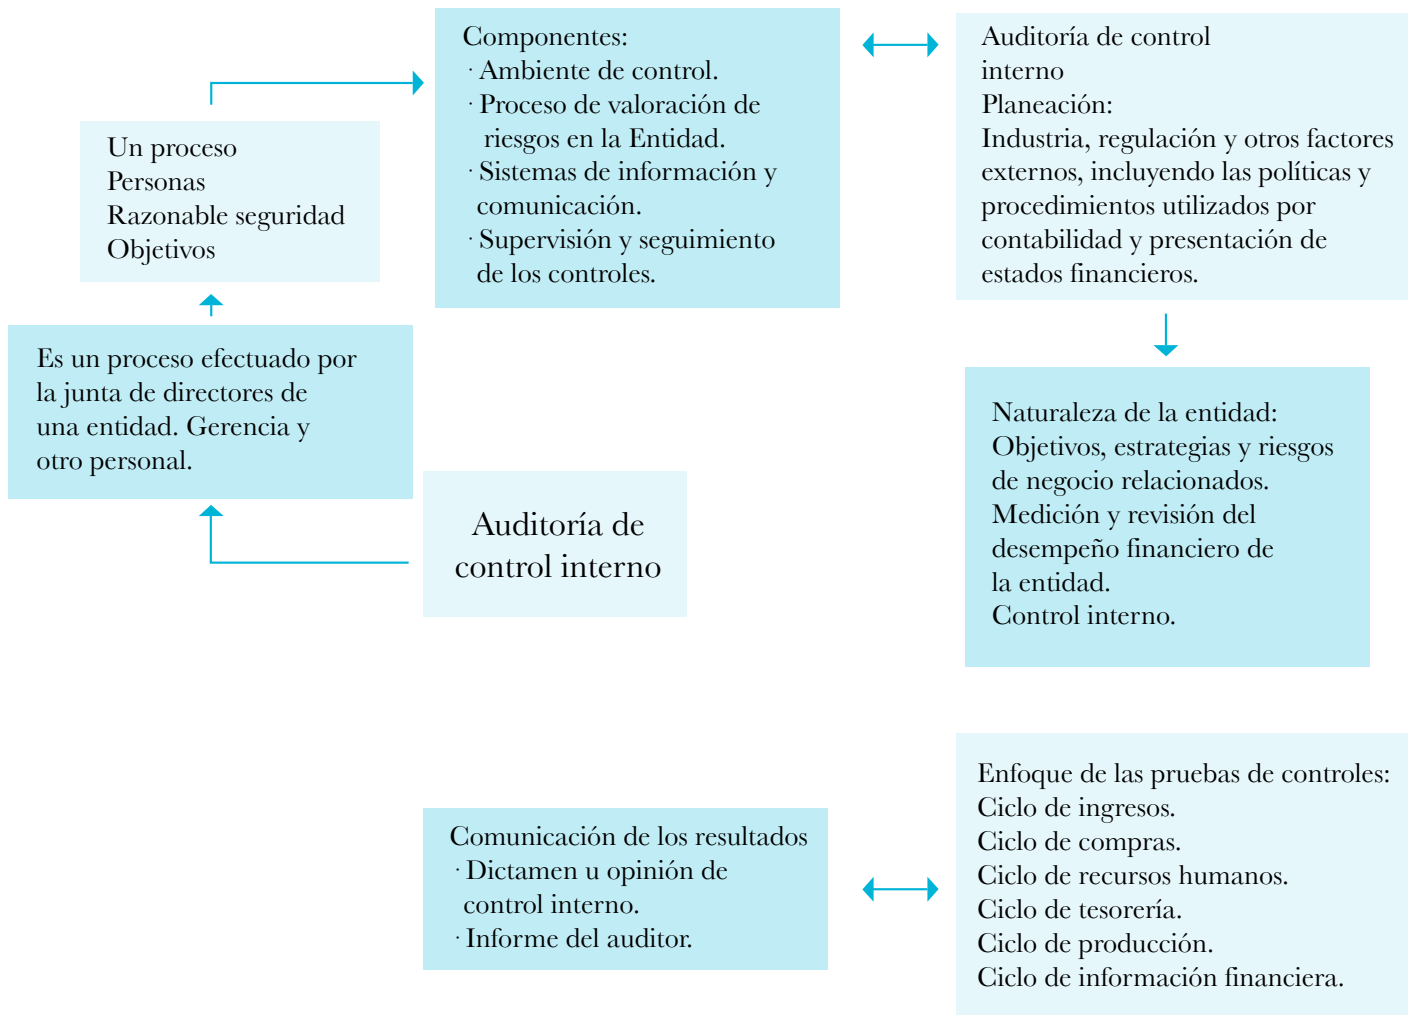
Auditoría de control interno

Es un proceso efectuado por la junta de directores de una entidad. Gerencia y otro personal.

Un proceso
Personas
Razonable seguridad
Objetivos

Componentes:
· Ambiente de control.
· Proceso de valoración de riesgos en la Entidad.
· Sistemas de información y comunicación.
· Supervisión y seguimiento de los controles.

Auditoría de control interno
Planeación:
Industria, regulación y otros factores externos, incluyendo las políticas y procedimientos utilizados por contabilidad y presentación de estados financieros.

Naturaleza de la entidad:
Objetivos, estrategias y riesgos de negocio relacionados.
Medición y revisión del desempeño financiero de la entidad.
Control interno.

Enfoque de las pruebas de controles:
Ciclo de ingresos.
Ciclo de compras.
Ciclo de recursos humanos.
Ciclo de tesorería.
Ciclo de producción.
Ciclo de información financiera.

Comunicación de los resultados
· Dictamen u opinión de control interno.
· Informe del auditor.